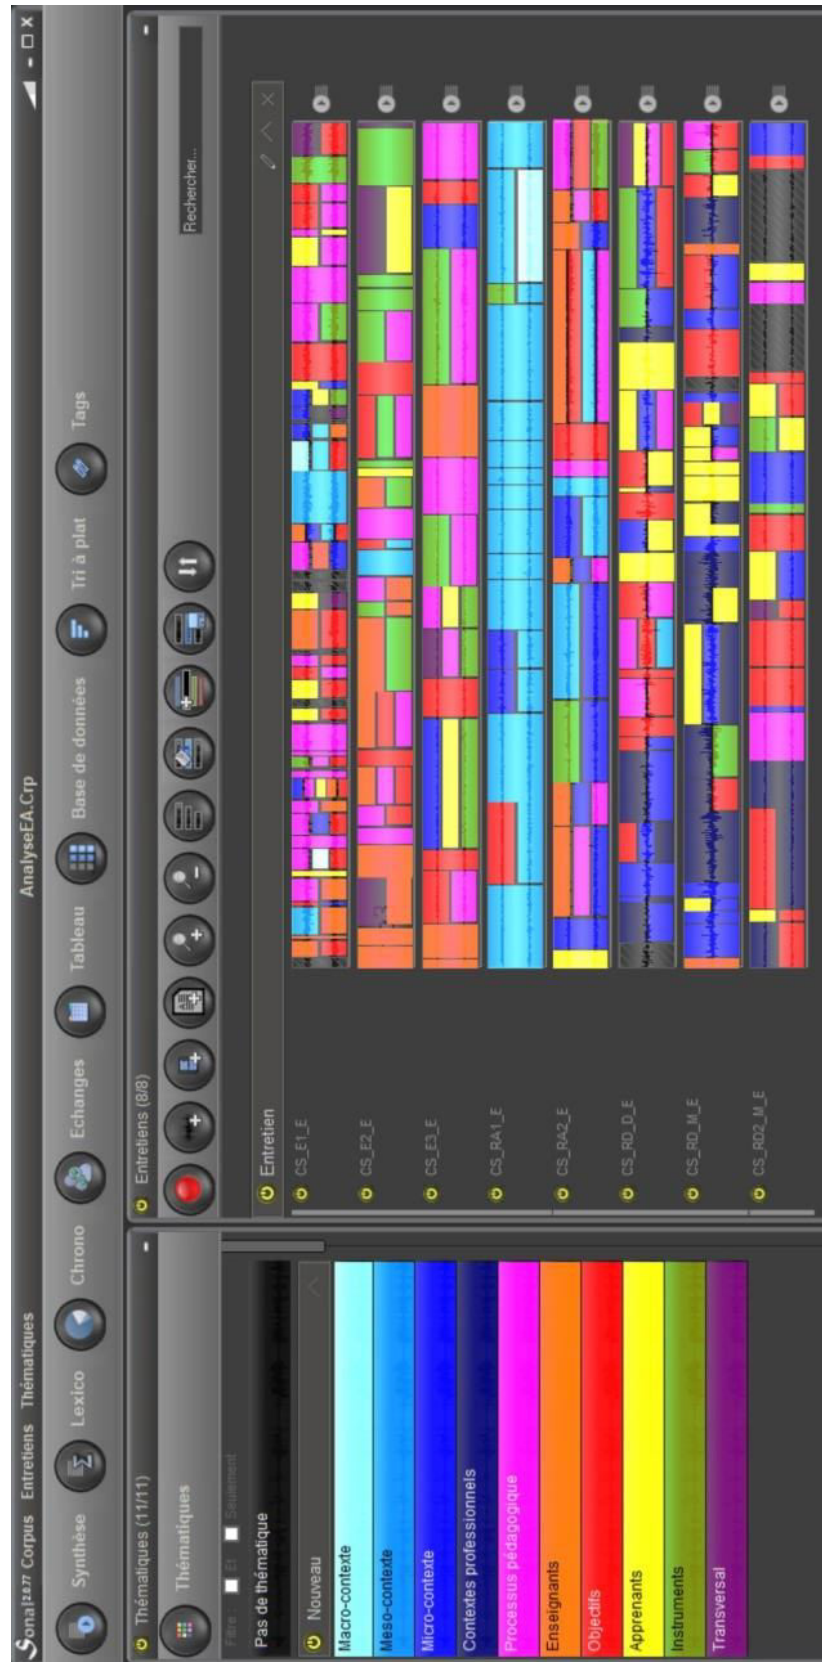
Sonal 2.0.77 Corpus Entretiens Thématiques

AnalyseEA.Crp

Synthèse Lexico Chrono Echanges Tableau Base de données Tri à plat Tags

Thématiques (11/11)

Thématiques

Filtre Et Seulement

Pas de thématique

Nouveau

Macro-contexte

Meso-contexte

Micro-contexte

Contextes professionnels

Processus pédagogique

Enseignants

Objectifs

Apprenants

Instruments

Transversal

Entretiens (8/8)

Rechercher...

Entretien

CS_E1_E

CS_E2_E

CS_E3_E

CS_RA1_E

CS_RA2_E

CS_RD_D_E

CS_RD_M_E

CS_RD2_M_E